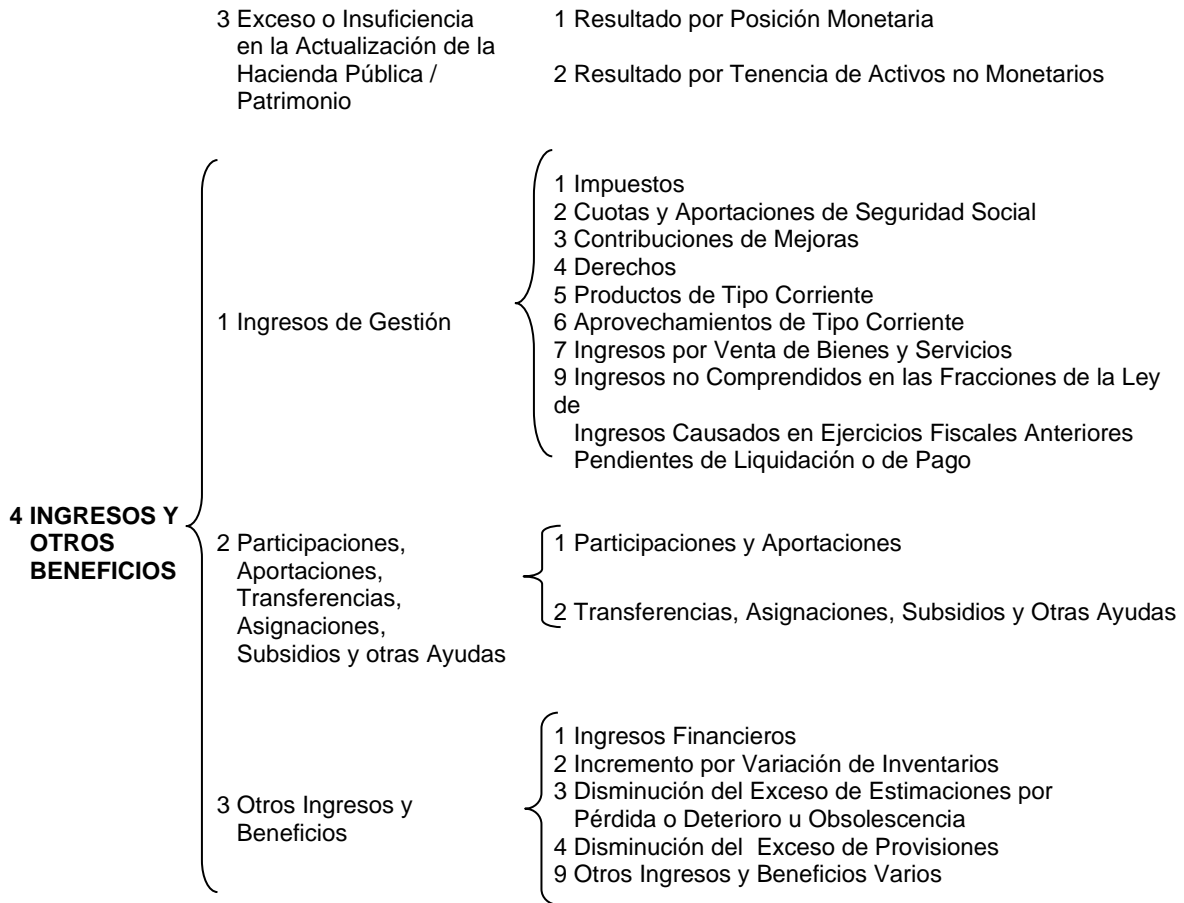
3 Exceso o Insuficiencia en la Actualización de la Hacienda Pública / Patrimonio

1 Resultado por Posición Monetaria

2 Resultado por Tenencia de Activos no Monetarios

4 INGRESOS Y OTROS BENEFICIOS

1 Ingresos de Gestión

1 Impuestos
2 Cuotas y Aportaciones de Seguridad Social
3 Contribuciones de Mejoras
4 Derechos
5 Productos de Tipo Corriente
6 Aprovechamientos de Tipo Corriente
7 Ingresos por Venta de Bienes y Servicios
9 Ingresos no Comprendidos en las Fracciones de la Ley de Ingresos Causados en Ejercicios Fiscales Anteriores Pendientes de Liquidación o de Pago

2 Participaciones, Aportaciones, Transferencias, Asignaciones, Subsidios y otras Ayudas

1 Participaciones y Aportaciones

2 Transferencias, Asignaciones, Subsidios y Otras Ayudas

3 Otros Ingresos y Beneficios

1 Ingresos Financieros
2 Incremento por Variación de Inventarios
3 Disminución del Exceso de Estimaciones por Pérdida o Deterioro u Obsolescencia
4 Disminución del Exceso de Provisiones
9 Otros Ingresos y Beneficios Varios